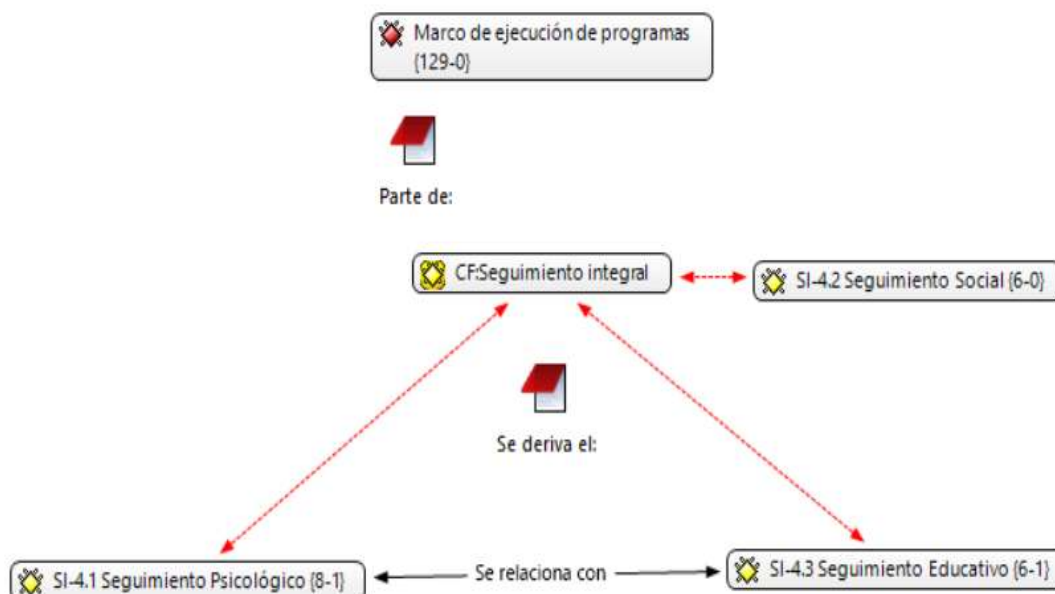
Marco de ejecución de programas {129-0}

Parte de:

CF:Seguimiento integral

SI-4.2 Seguimiento Social {6-0}

Se deriva el:

SI-4.1 Seguimiento Psicológico {8-1}

Se relaciona con

SI-4.3 Seguimiento Educativo {6-1}